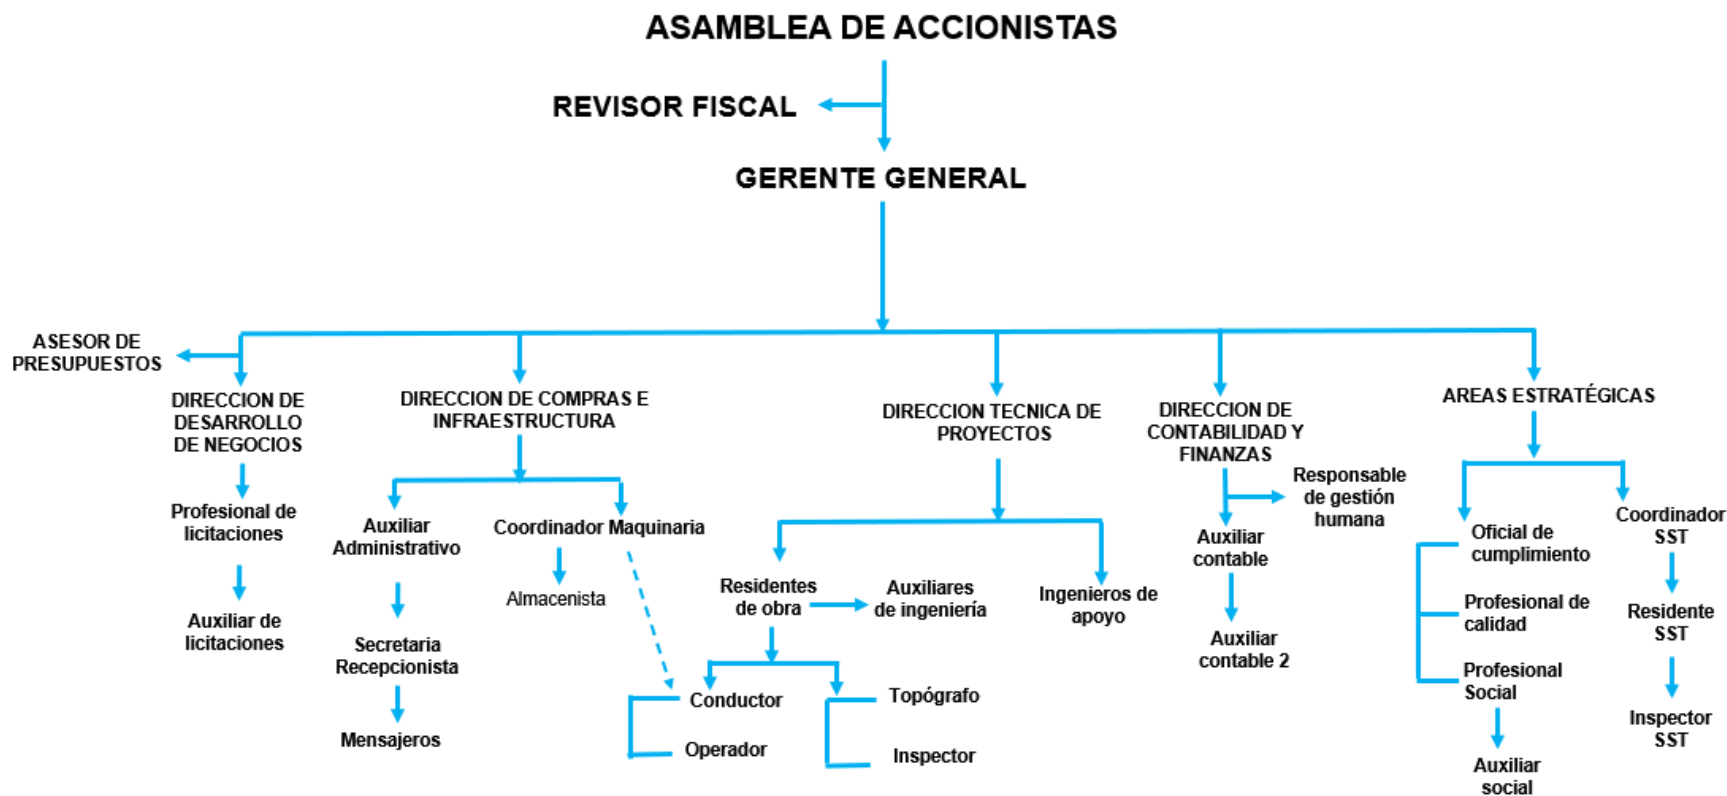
ASAMBLEA DE ACCIONISTAS

REVISOR FISCAL

GERENTE GENERAL

ASESOR DE PRESUPUESTOS

DIRECCION DE DESARROLLO DE NEGOCIOS

Profesional de licitaciones

Auxiliar de licitaciones

DIRECCION DE COMPRAS E INFRAESTRUCTURA

Auxiliar Administrativo

Secretaria Recepcionista

Mensajeros

Coordinador Maquinaria

Almacenista

DIRECCION TECNICA DE PROYECTOS

Residentes de obra

Auxiliares de ingeniería

Ingenieros de apoyo

Conductor

Operador

Topógrafo

Inspector

DIRECCION DE CONTABILIDAD Y FINANZAS

Responsable de gestión humana

Auxiliar contable

Auxiliar contable 2

AREAS ESTRATÉGICAS

Oficial de cumplimiento

Profesional de calidad

Profesional Social

Auxiliar social

Coordinador SST

Residente SST

Inspector SST